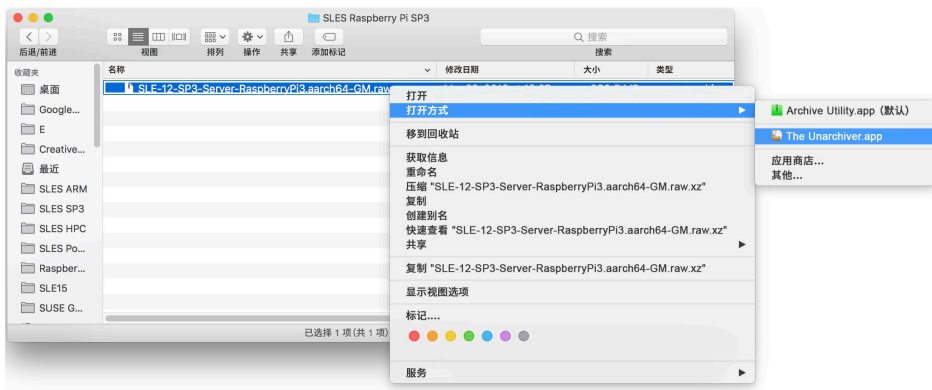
SLES Raspberry Pi SP3

后退/前进
视图
排列
操作
共享
添加标记
搜索
搜索

收藏夹
桌面
Google...
E
Creative...
最近
SLES ARM
SLES SP3
SLES HPC
SLES Po...
Raspber...
SLE15
SUSE G...

名称
修改日期
大小
类型

SLE-12-SP3-Server-RaspberryPi3.aarch64-GM.raw.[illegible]

已选择 1 项(共 1 项)

打开
打开方式
移到回收站
获取信息
重命名
压缩 "SLE-12-SP3-Server-RaspberryPi3.aarch64-GM.raw.xz"
复制
创建别名
快速查看 "SLE-12-SP3-Server-RaspberryPi3.aarch64-GM.raw.xz"
共享
复制 "SLE-12-SP3-Server-RaspberryPi3.aarch64-GM.raw.xz"
显示视图选项
标记....
服务

Archive Utility.app (默认)
The Unarchiver.app
应用商店...
其他...